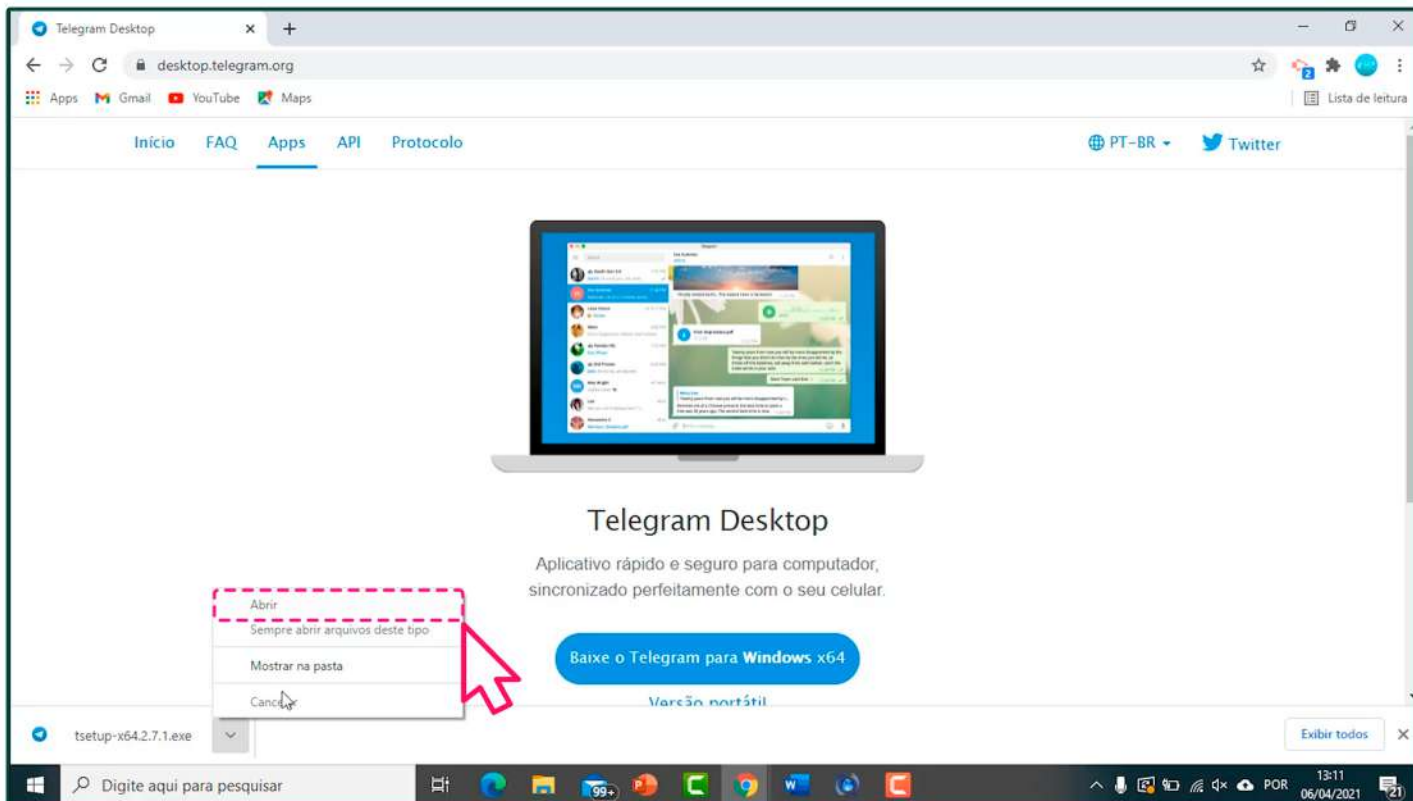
Telegram Desktop ×

desktop.telegram.org

Apps Gmail YouTube Maps Lista de leitura

Início FAQ Apps API Protocolo PT-BR Twitter

Telegram Desktop

Aplicativo rápido e seguro para computador, sincronizado perfeitamente com o seu celular.

Abrir
Sempre abrir arquivos deste tipo
Mostrar na pasta
Canc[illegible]r

Baixe o Telegram para Windows x64

Versão portátil

tsetup-x64.2.7.1.exe

Exibir todos

Digite aqui para pesquisar

99+

POR 13:11 06/04/2021 21